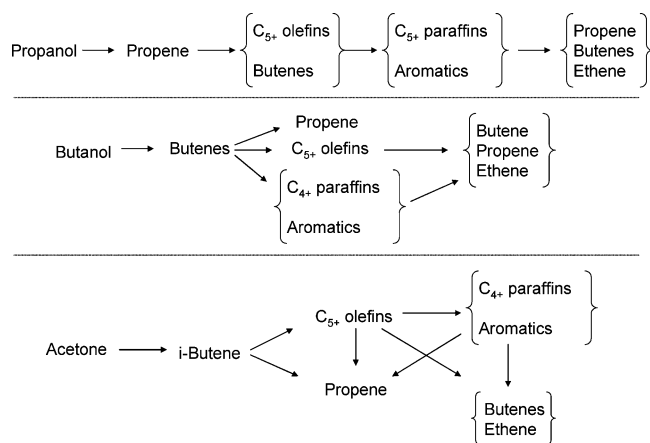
Propanol → Propene → $C_{5+}$ olefins Butenes → $C_{5+}$ paraffins Aromatics → Propene Butenes Ethene

Butanol → Butenes → Propene $C_{5+}$ olefins $C_{4+}$ paraffins Aromatics → Butene Propene Ethene

Acetone → i-Butene → $C_{5+}$ olefins Propene $C_{4+}$ paraffins Aromatics Butenes Ethene